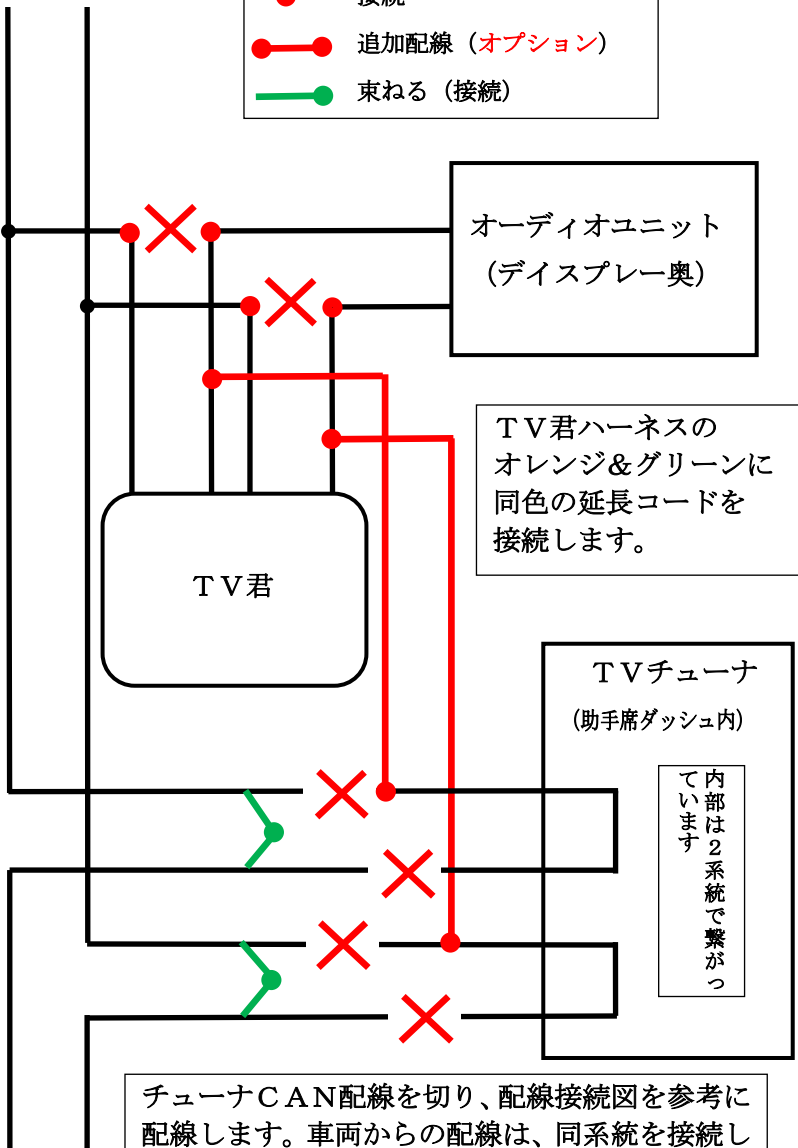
接続

追加配線（オプション）

束ねる（接続）

オーディオユニット
（ディスプレー奥）

ＴＶ君ハーネスのオレンジ＆グリーンに同色の延長コードを接続します。

ＴＶ君

ＴＶチューナ
（助手席ダッシュ内）

内部は２系統で繋がっています

チューナＣＡＮ配線を切り、配線接続図を参考に配線します。車両からの配線は、同系統を接続し